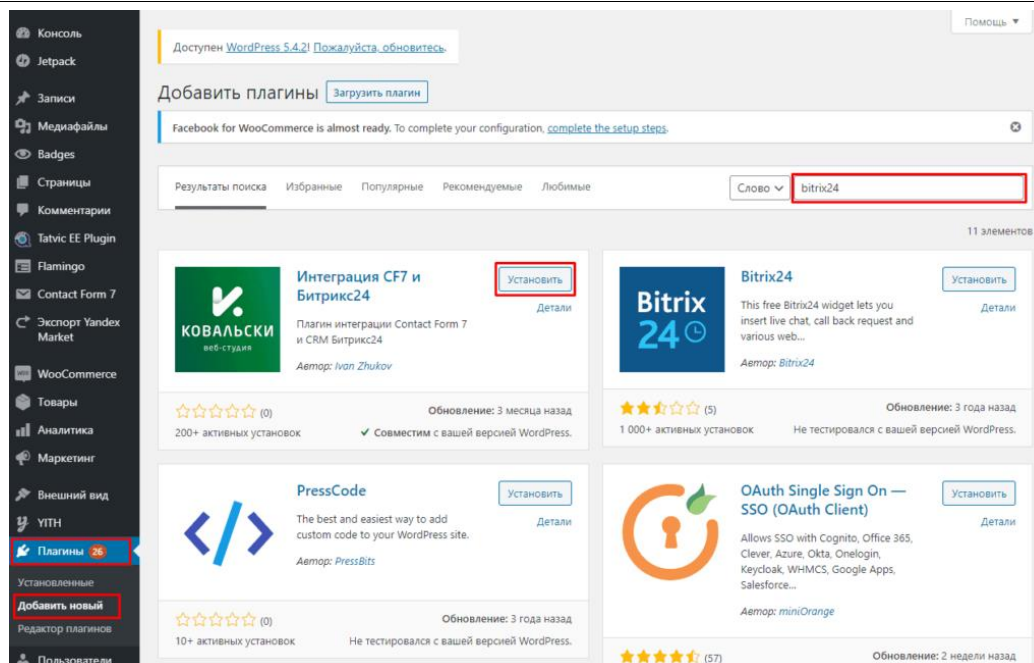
Консоль
Jetpack
Записи
Медиафайлы
Badges
Страницы
Комментарии
Tatvic EE Plugin
Flamingo
Contact Form 7
Экспорт Yandex Market
WooCommerce
Товары
Аналитика
Маркетинг
Внешний вид
YITH
Плагины 26
Установленные
Добавить новый
Редактор плагинов
Пользователи

Помощь

Доступен WordPress 5.4.2! Пожалуйста, обновитесь.

Добавить плагины Загрузить плагин

Facebook for WooCommerce is almost ready. To complete your configuration, complete the setup steps.

Результаты поиска Избранные Популярные Рекомендуемые Любимые

Слово bitrix24

11 элементов

КОВАЛЬСКИ веб-студия

Интеграция CF7 и Битрикс24
Установить
Детали
Плагин интеграции Contact Form 7 и CRM Битрикс24
Автор: Ivan Zhukov
(0)
200+ активных установок
Обновление: 3 месяца назад
Совместим с вашей версией WordPress.

Bitrix 24

Bitrix24
Установить
Детали
This free Bitrix24 widget lets you insert live chat, call back request and various web...
Автор: Bitrix24
(5)
1 000+ активных установок
Обновление: 3 года назад
Не тестировался с вашей версией WordPress.

PressCode
Установить
Детали
The best and easiest way to add custom code to your WordPress site.
Автор: PressBits
(0)
10+ активных установок
Обновление: 3 года назад
Не тестировался с вашей версией WordPress.

OAuth Single Sign On — SSO (OAuth Client)
Установить
Детали
Allows SSO with Cognito, Office 365, Clever, Azure, Okta, Onelogin, Keycloak, WHMCS, Google Apps, Salesforce...
Автор: miniOrange
(57)
Обновление: 2 недели назад